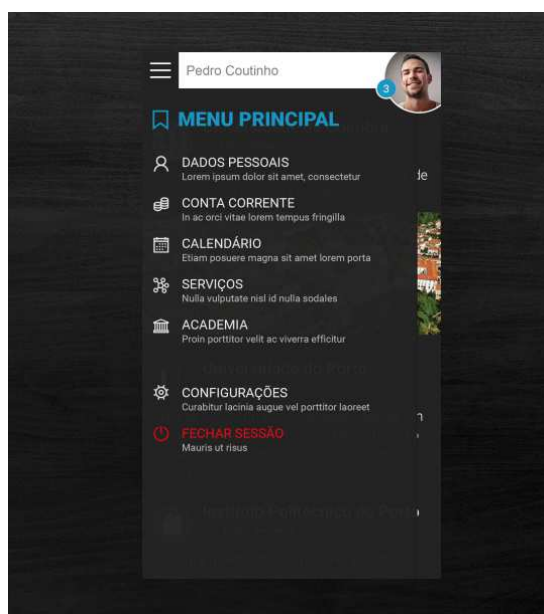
Pedro Coutinho

3

MENU PRINCIPAL

DADOS PESSOAIS
Lorem ipsum dolor sit amet, consectetur

CONTA CORRENTE
In ac orci vitae lorem tempus fringilla

CALENDÁRIO
Etiam posuere magna sit amet lorem porta

SERVIÇOS
Nulla vulputate nisl id nulla sodales

ACADEMIA
Proin porttitor velit ac viverra efficitur

CONFIGURAÇÕES
Curabitur lacinia augue vel porttitor laoreet

FECHAR SESSÃO
Mauris ut risus